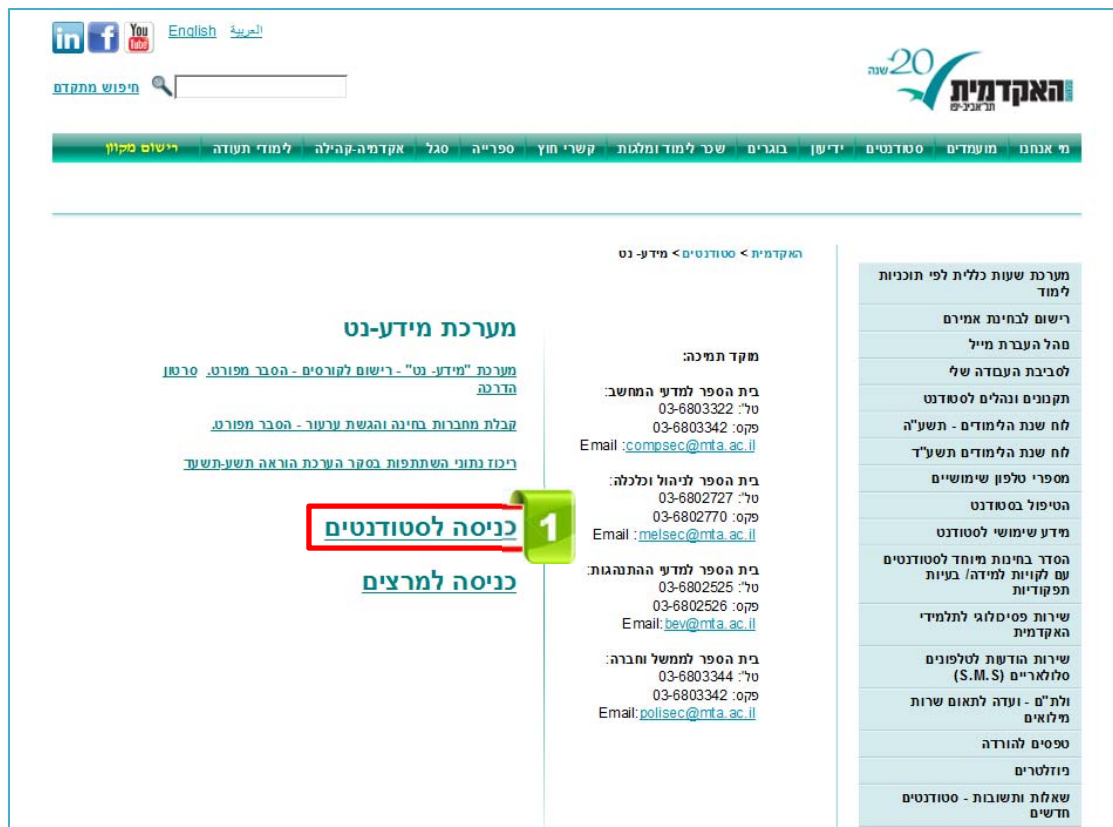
in f You Tube English العربية

חיפוש מתקדם

20 שנה
האקדמית תל-אביב-יפו

מי אנחנו | מועמדים | סטודנטים | ידיעון | בוגרים | שכר לימוד ומלגות | קשרי חוץ | ספרייה | סגל | אקדמיה-קהילה | לימודי תעודה | רישום מקוון

האקדמית > סטודנטים > מידע- נט

מערכת שעות כללית לפי תוכניות לימוד
רישום לבחינת אמירם
מהל העברת מייל
לסביבת העבודה שלי
תקנונים ונהלים לסטודנט
לוח שנת הלימודים - תשע"ה
לוח שנת הלימודים תשע"ד
מספרי טלפון שימושיים
הטיפול בסטודנט
מידע שימושי לסטודנט
הסדר בחינות מיוחד לסטודנטים עם לקויות למידה/ בעיות תפקודיות
שירות פסיכולוגי לתלמידי האקדמית
שירות הודעות לטלפונים סלולאריים (S.M.S)
ולת"ם - ועדה לתאום שרות מילואים
טפסים להורדה
פיוזלטרים
שאלות ותשובות - סטודנטים חדשים

מוקד תמיכה:

בית הספר למדעי המחשב:
טל': 03-6803322
פקס: 03-6803342
Email :compsec@mta.ac.il

בית הספר לניהול וכלכלה:
טל': 03-6802727
פקס: 03-6802770
Email : melsec@mta.ac.il

בית הספר למדעי ההתנהגות:
טל': 03-6802525
פקס: 03-6802526
Email:bev@mta.ac.il

בית הספר לממשל וחברה:
טל': 03-6803344
פקס: 03-6803342
Email:polisec@mta.ac.il

מערכת מידע-נט

מערכת "מידע- נט" - רישום לקורסים - הסבר מפורט, סרטון הדרכה

קבלת מחברות בחינה והגשת ערעור - הסבר מפורט.

ריכוז נתוני השתתפות בסקר הערכת הוראה תשע-תשעד

1

כניסה לסטודנטים

כניסה למרצים